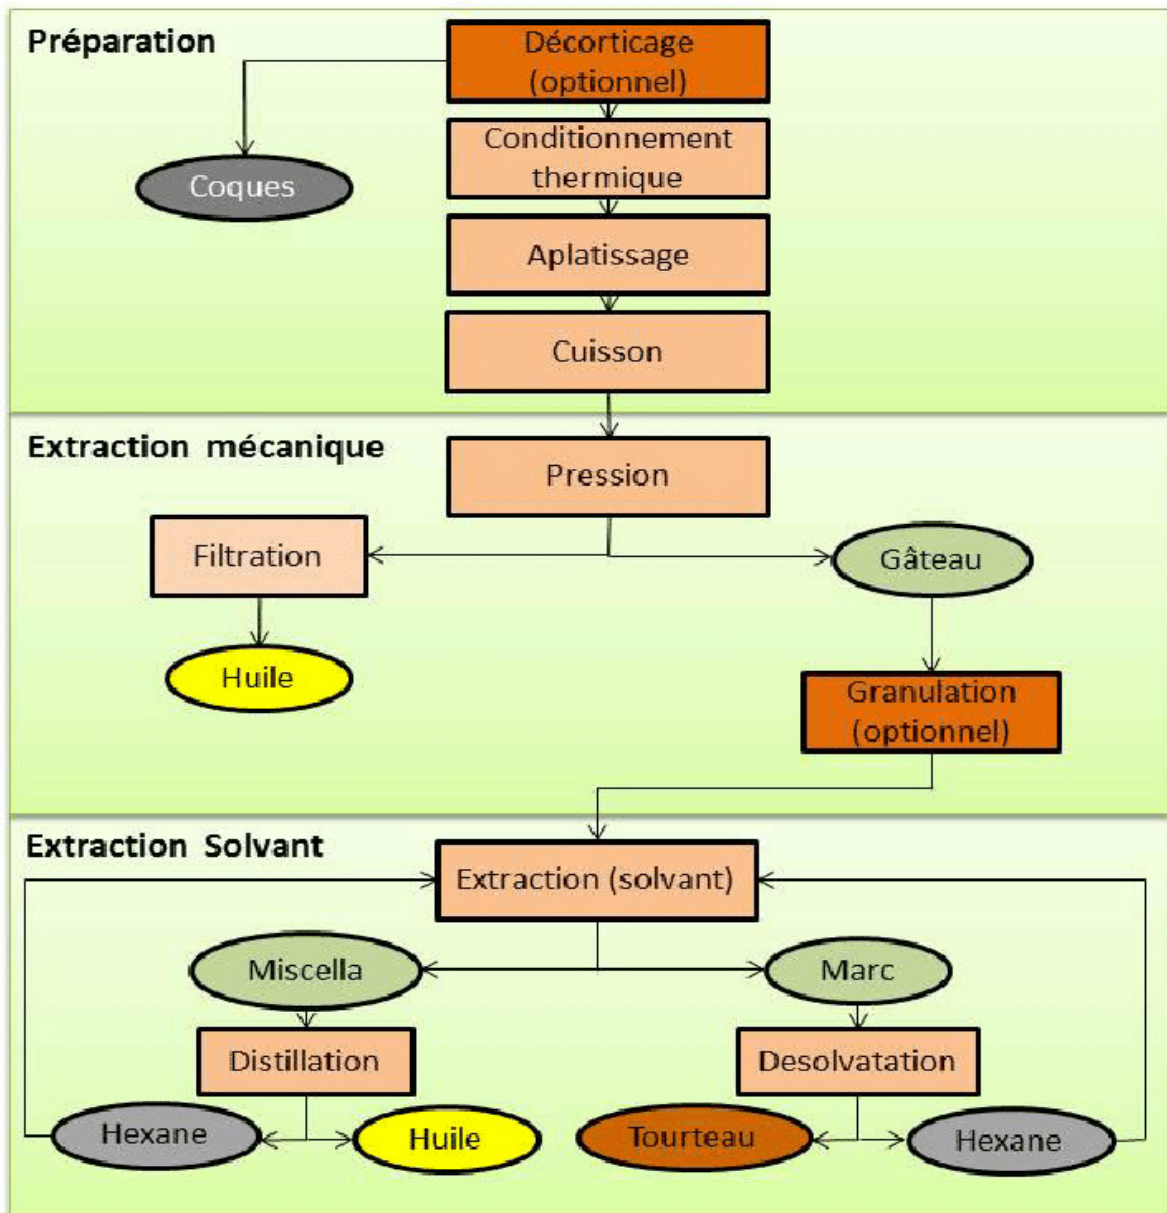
Préparation

Décorticage (optionnel)

Coques

Conditionnement thermique

Aplatissage

Cuisson

Extraction mécanique

Pression

Filtration

Gâteau

Huile

Granulation (optionnel)

Extraction Solvant

Extraction (solvant)

Miscella

Marc

Distillation

Desolvatation

Hexane

Huile

Tourteau

Hexane